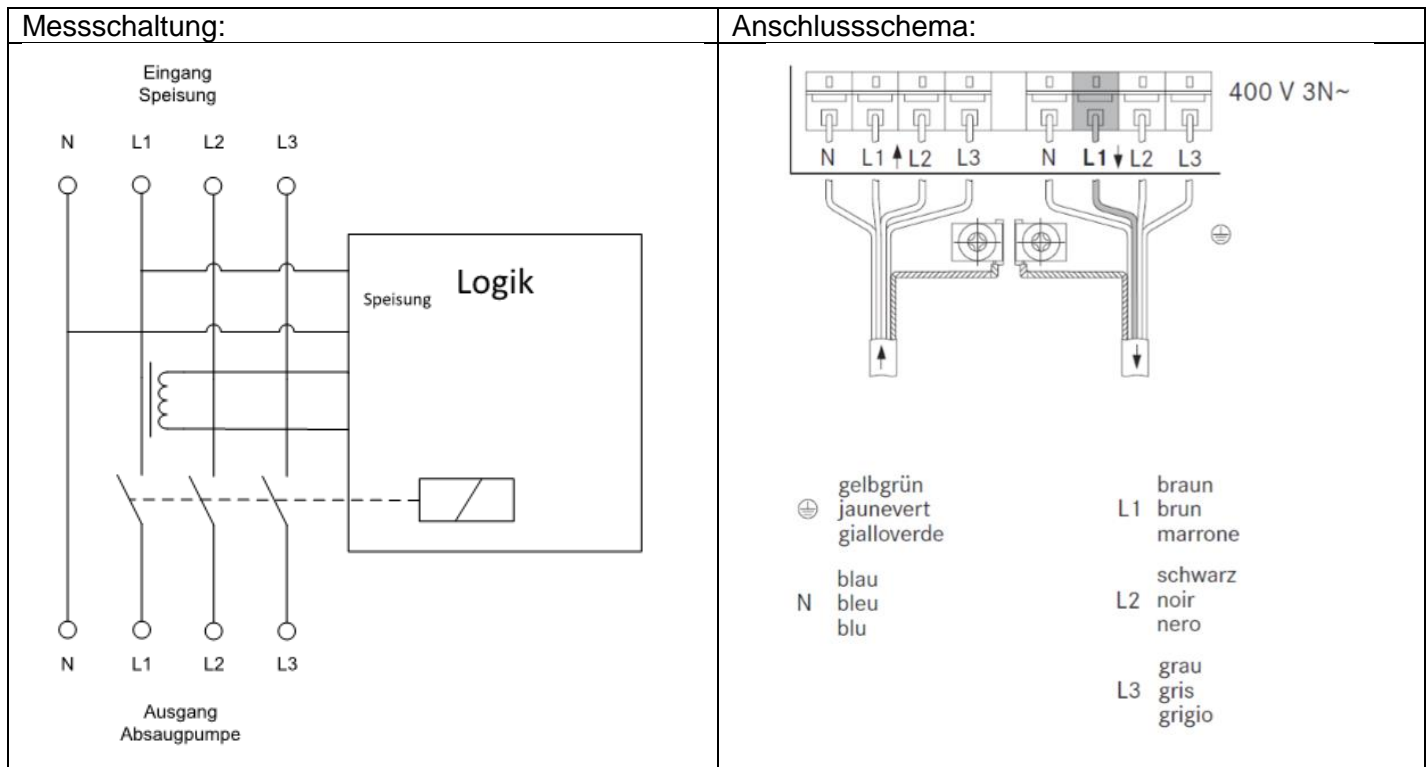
| Messschaltung: | Anschlussschema: |
|---|---|
| Eingang Speisung<br>N L1 L2 L3<br>Speisung Logik<br>N L1 L2 L3<br>Ausgang Absaugpumpe | 400 V 3N~<br>N L1 L2 L3 N L1 L2 L3<br>⊕ gelbgrün jaunevert gialloverde<br>N blau bleu blu<br>L1 braun brun marrone<br>L2 schwarz noir nero<br>L3 grau gris grigio |